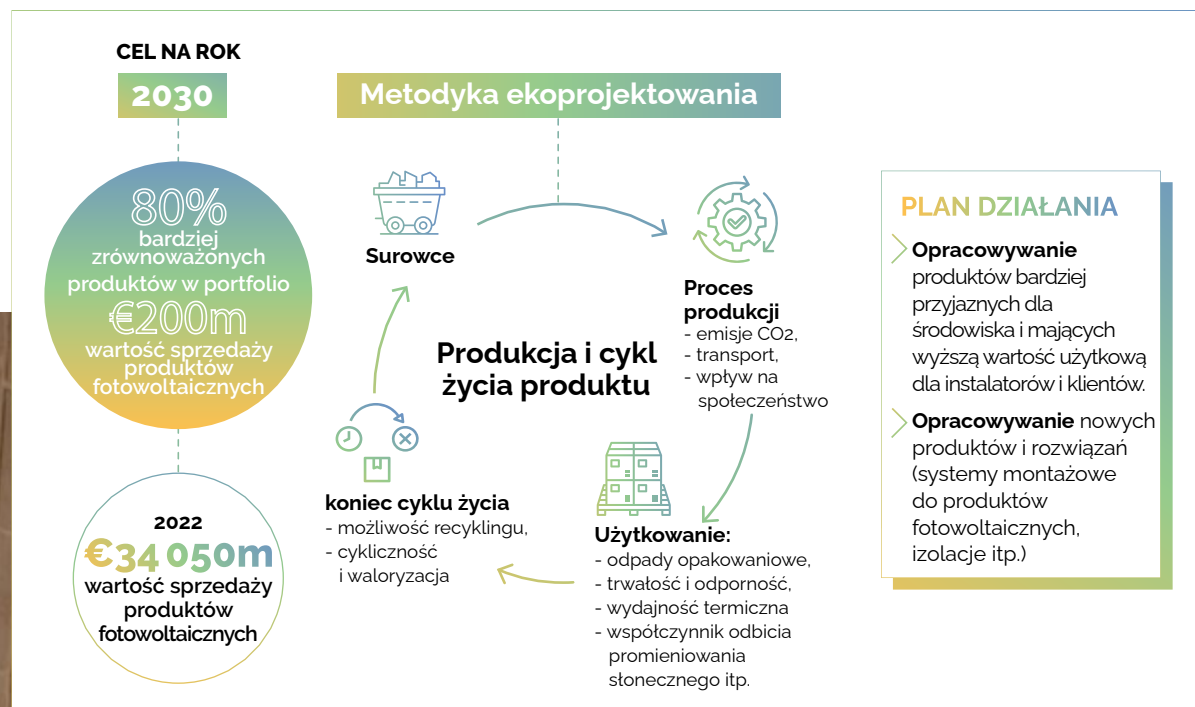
CEL NA ROK

2030

80%
bardziej zrównoważonych produktów w portfolio
€200m
wartość sprzedaży produktów fotowoltaicznych

2022
€34 050m
wartość sprzedaży produktów fotowoltaicznych

Metodyka ekoprojektowania

Surowce

Proces produkcji
- emisje CO2,
- transport,
- wpływ na społeczeństwo

Produkcja i cykl życia produktu

koniec cyklu życia
- możliwość recyklingu,
- cykliczność i waloryzacja

Użytkowanie:
- odpady opakowaniowe,
- trwałość i odporność,
- wydajność termiczna
- współczynnik odbicia promieniowania słonecznego itp.

PLAN DZIAŁANIA

Opracowywanie produktów bardziej przyjaznych dla środowiska i mających wyższą wartość użytkową dla instalatorów i klientów.

Opracowywanie nowych produktów i rozwiązań (systemy montażowe do produktów fotowoltaicznych, izolacje itp.)